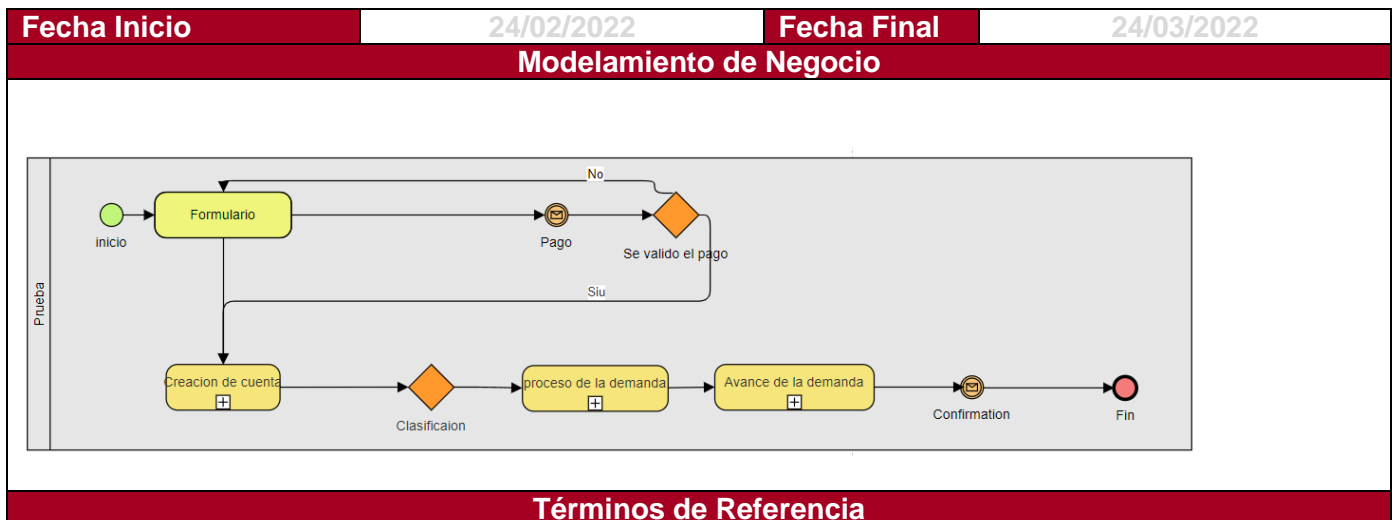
| Fecha Inicio | 24/02/2022 | Fecha Final | 24/03/2022 |
|---|---|---|---|

Modelamiento de Negocio

Prueba

No

inicio

Formulario

Pago

Se valido el pago

Siu

Creacion de cuenta

Clasificaion

proceso de la demanda

Avance de la demanda

Confirmation

Fin

Términos de Referencia